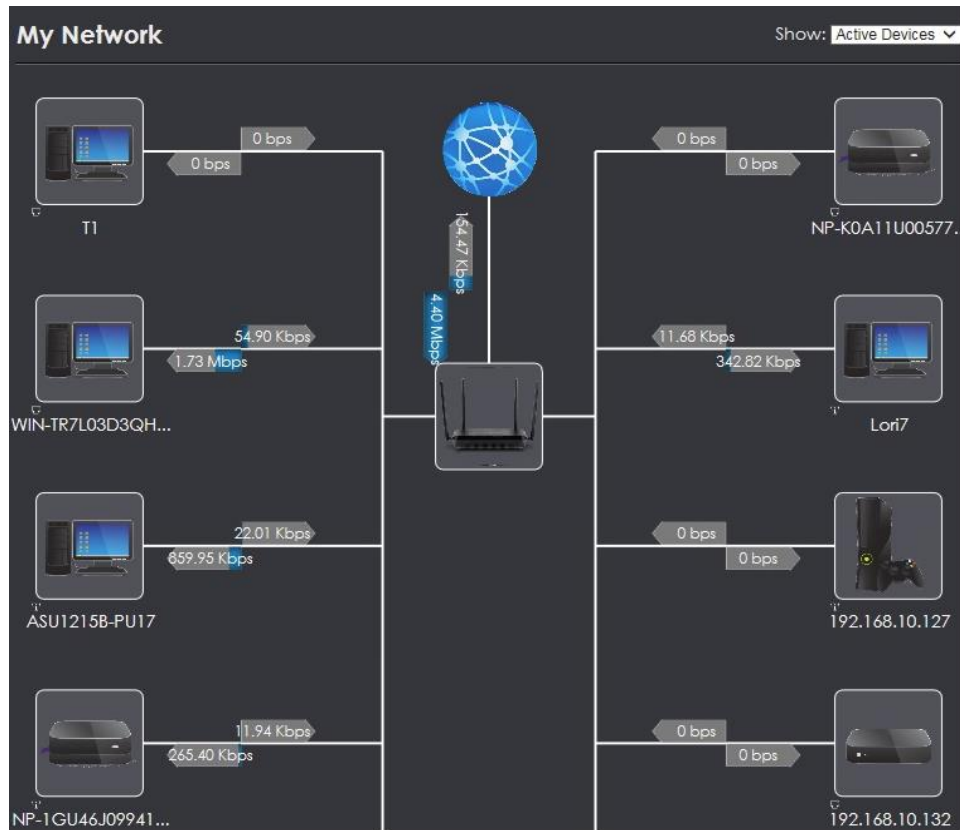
My Network

Show: Active Devices

0 bps
0 bps
T1

154.47 Kbps
4.40 Mbps

0 bps
0 bps
NP-K0A11U00577.

54.90 Kbps
1.73 Mbps
WIN-TR7L03D3QH...

11.68 Kbps
342.82 Kbps
Lori7

22.01 Kbps
859.95 Kbps
ASU1215B-PU17

0 bps
0 bps
192.168.10.127

11.94 Kbps
265.40 Kbps
NP-1GU46J09941...

0 bps
0 bps
192.168.10.132